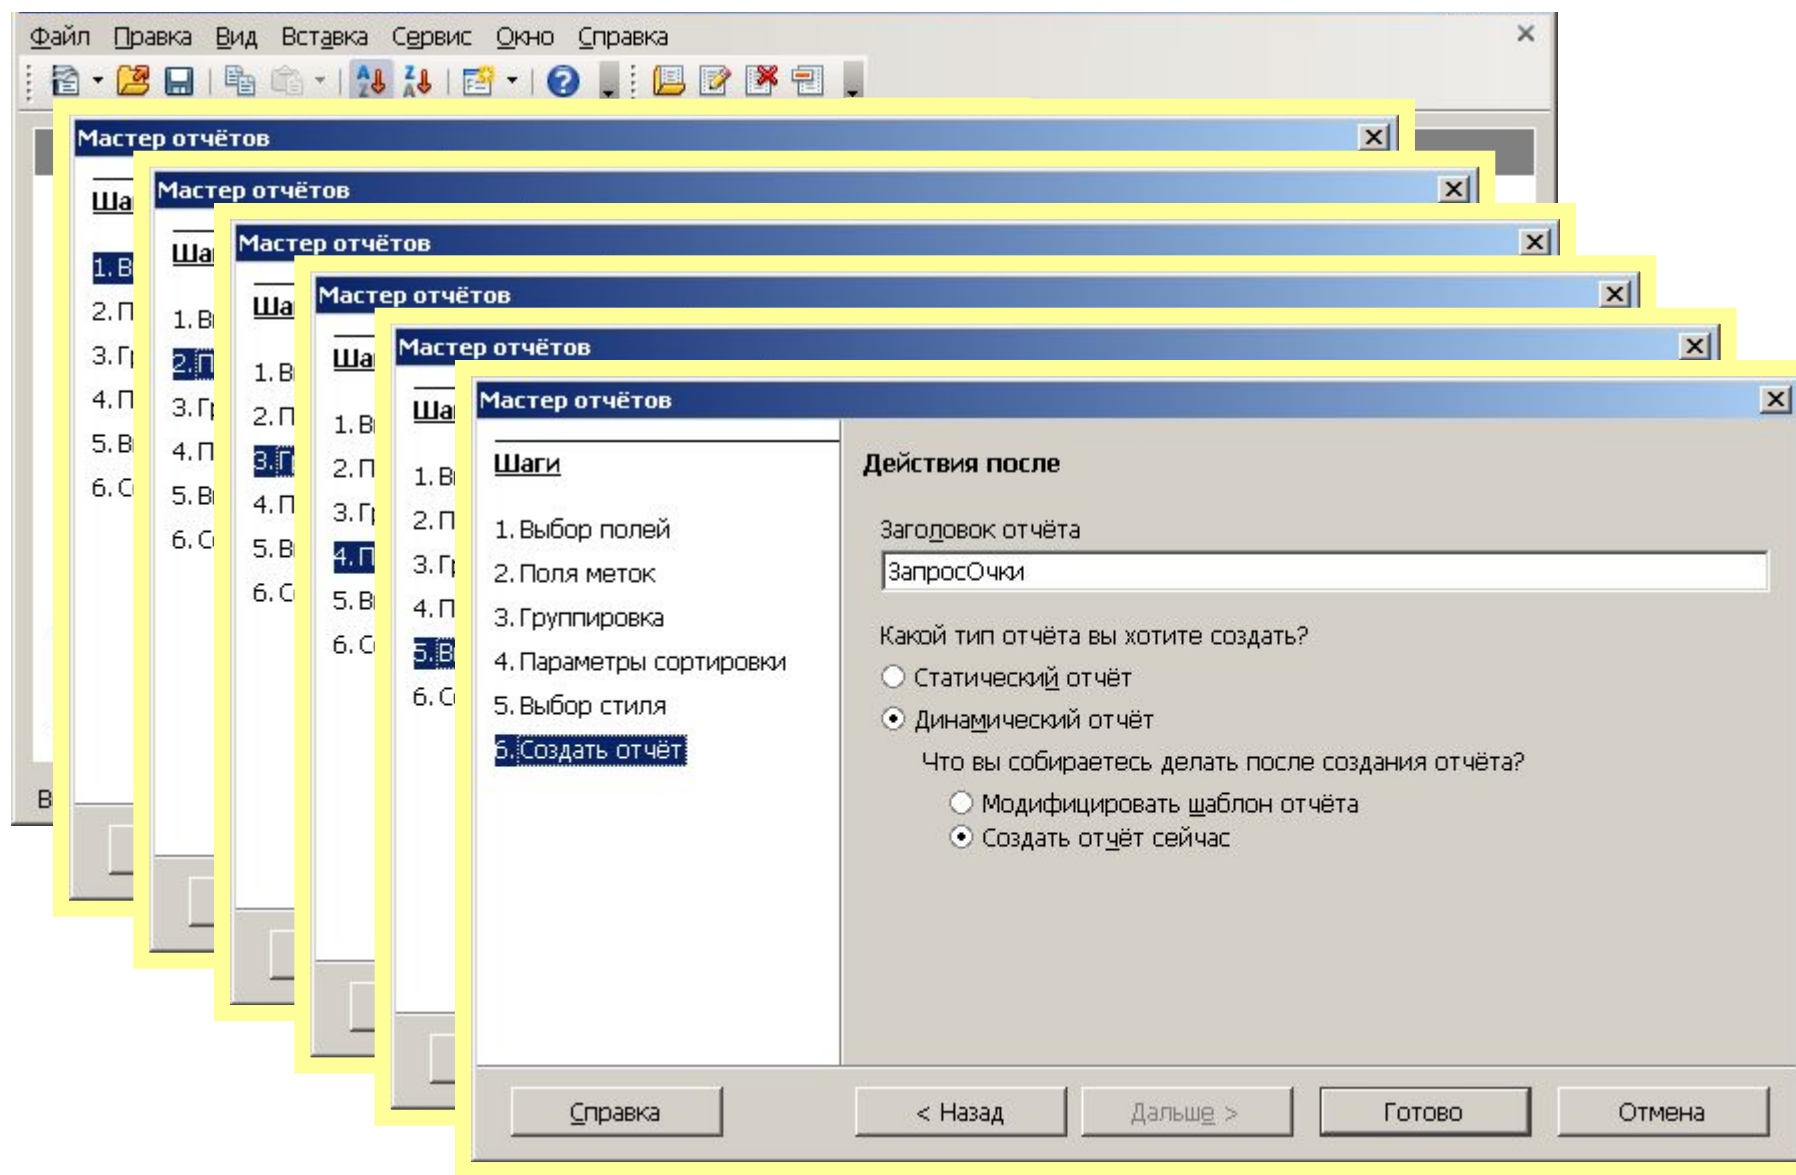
Файл Правка Вид Вставка Сервис Окно Справка

Мастер отчётов
Ша
1. В
2. П
3. Г
4. П
5. В
6. С
В

Мастер отчётов
Ша
1. В
2. П
3. Г
4. П
5. В
6. С

Мастер отчётов
Ша
1. В
2. П
3. Г
4. П
5. В
6. С

Мастер отчётов
Ша
1. В
2. П
3. Г
4. П
5. В
6. С

Мастер отчётов
Ша
1. В
2. П
3. Г
4. П
5. В
6. С

Мастер отчётов

Шаги

1. Выбор полей
2. Поля меток
3. Группировка
4. Параметры сортировки
5. Выбор стиля
6. Создать отчёт

Действия после

Заголовок отчёта
ЗапросОчки

Какой тип отчёта вы хотите создать?
Статический отчёт
Динамический отчёт
Что вы собираетесь делать после создания отчёта?
Модифицировать шаблон отчёта
Создать отчёт сейчас

Справка
< Назад
Дальше >
Готово
Отмена